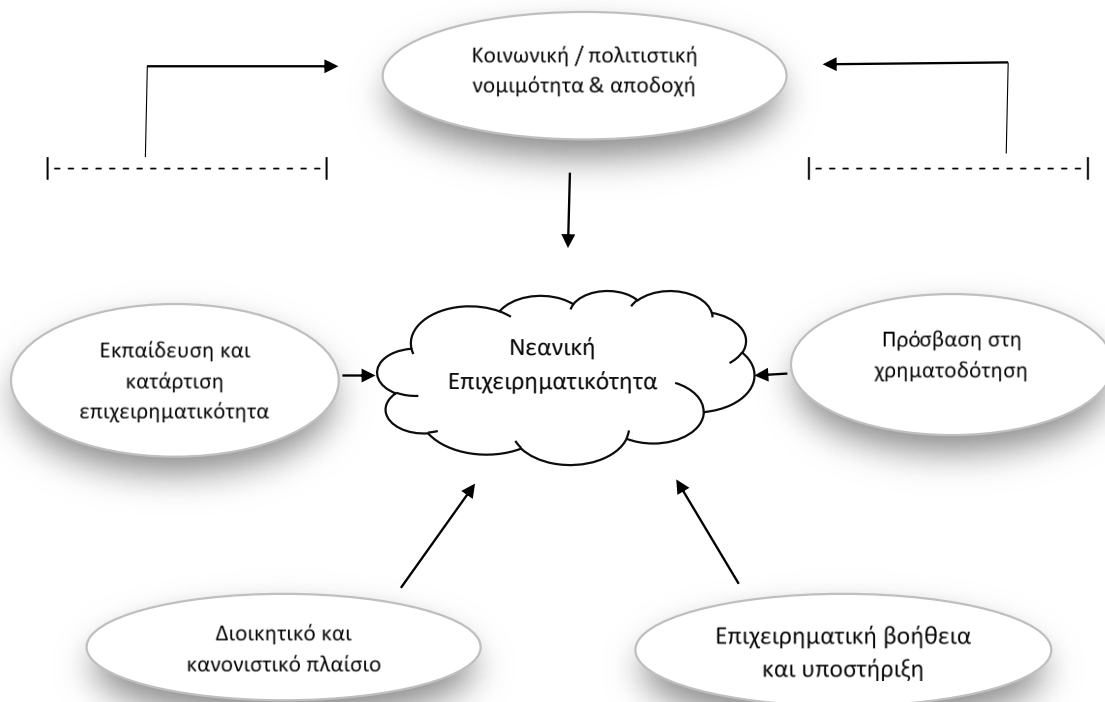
Κοινωνική / πολιτιστική νομιμότητα & αποδοχή

Εκπαίδευση και κατάρτιση επιχειρηματικότητα

Νεανική Επιχειρηματικότητα

Πρόσβαση στη χρηματοδότηση

Διοικητικό και κανονιστικό πλαίσιο

Επιχειρηματική βοήθεια και υποστήριξη